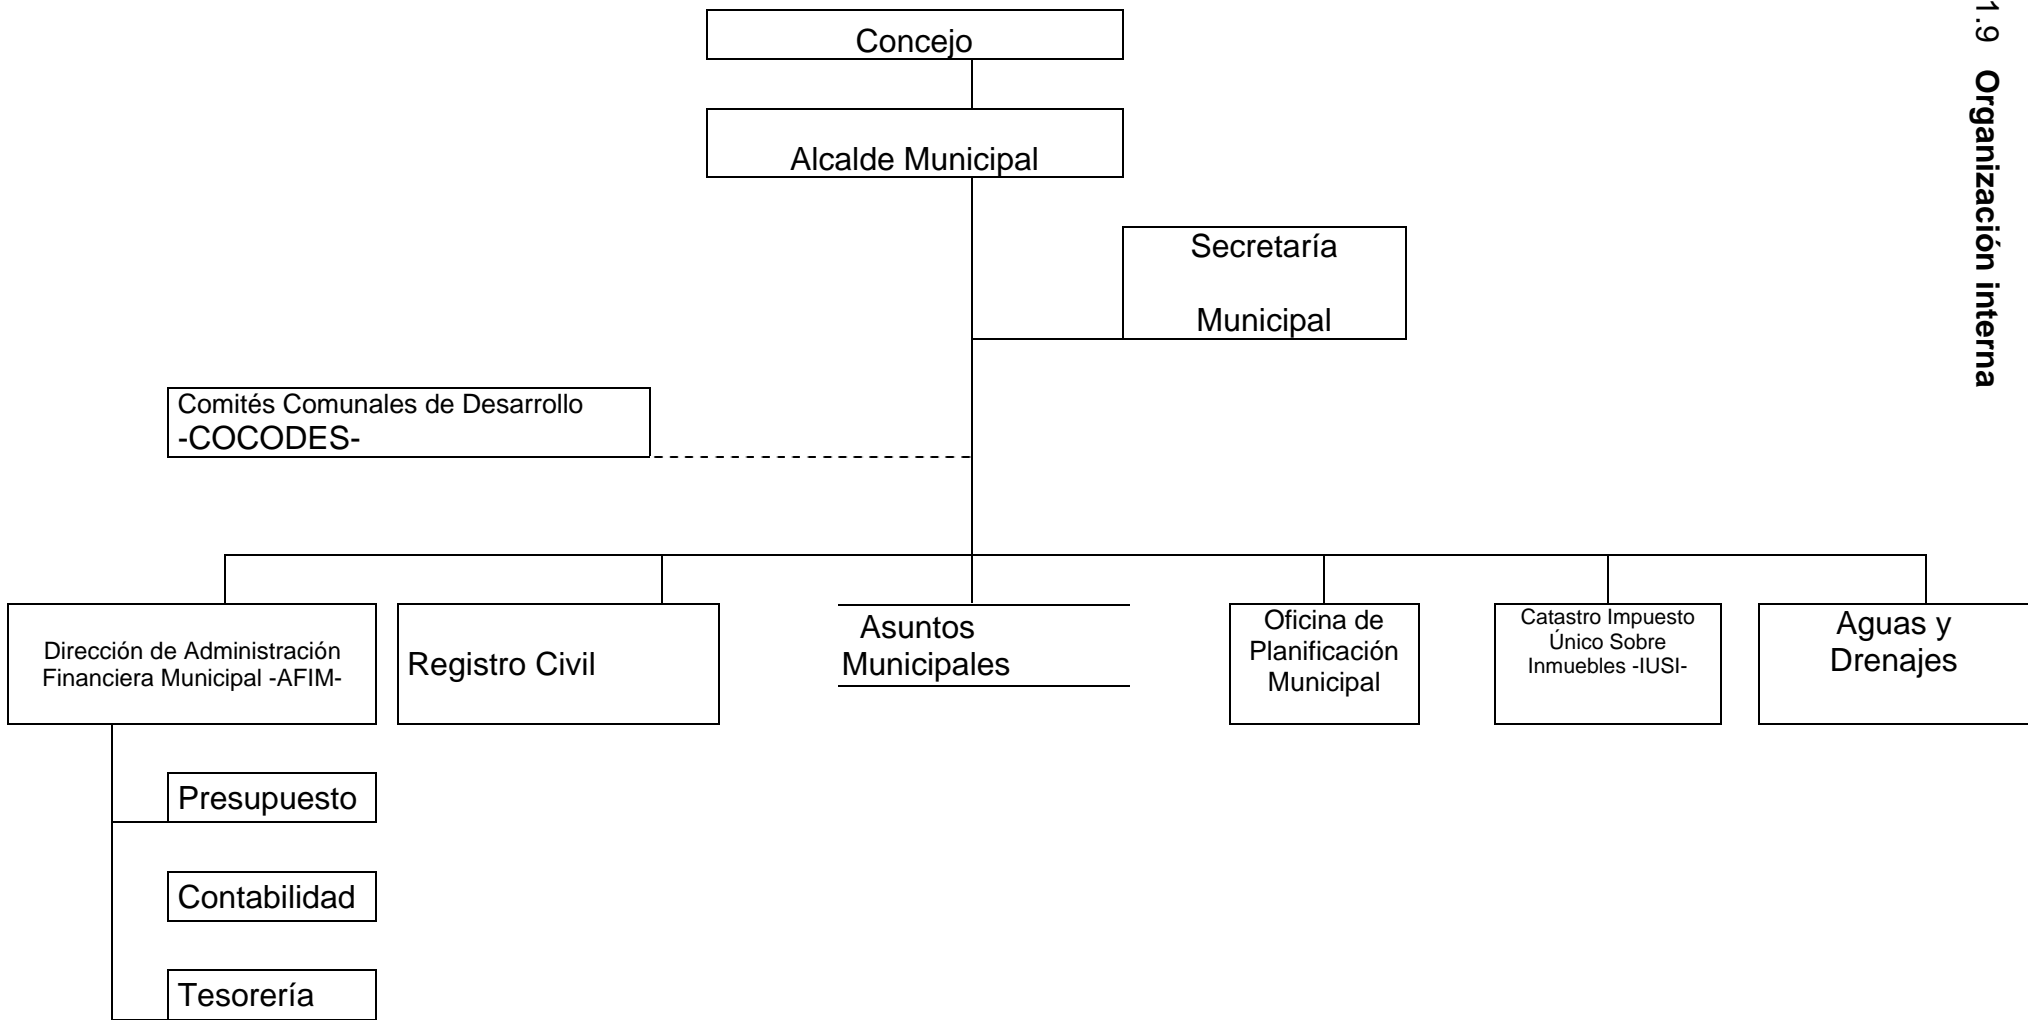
1.9 **Organización interna**

Concejo

Alcalde Municipal

Secretaría Municipal

Comités Comunales de Desarrollo -COCODES-

Dirección de Administración Financiera Municipal -AFIM-

Registro Civil

Asuntos Municipales

Oficina de Planificación Municipal

Catastro Impuesto Único Sobre Inmuebles -IUSI-

Aguas y Drenajes

Presupuesto

Contabilidad

Tesorería